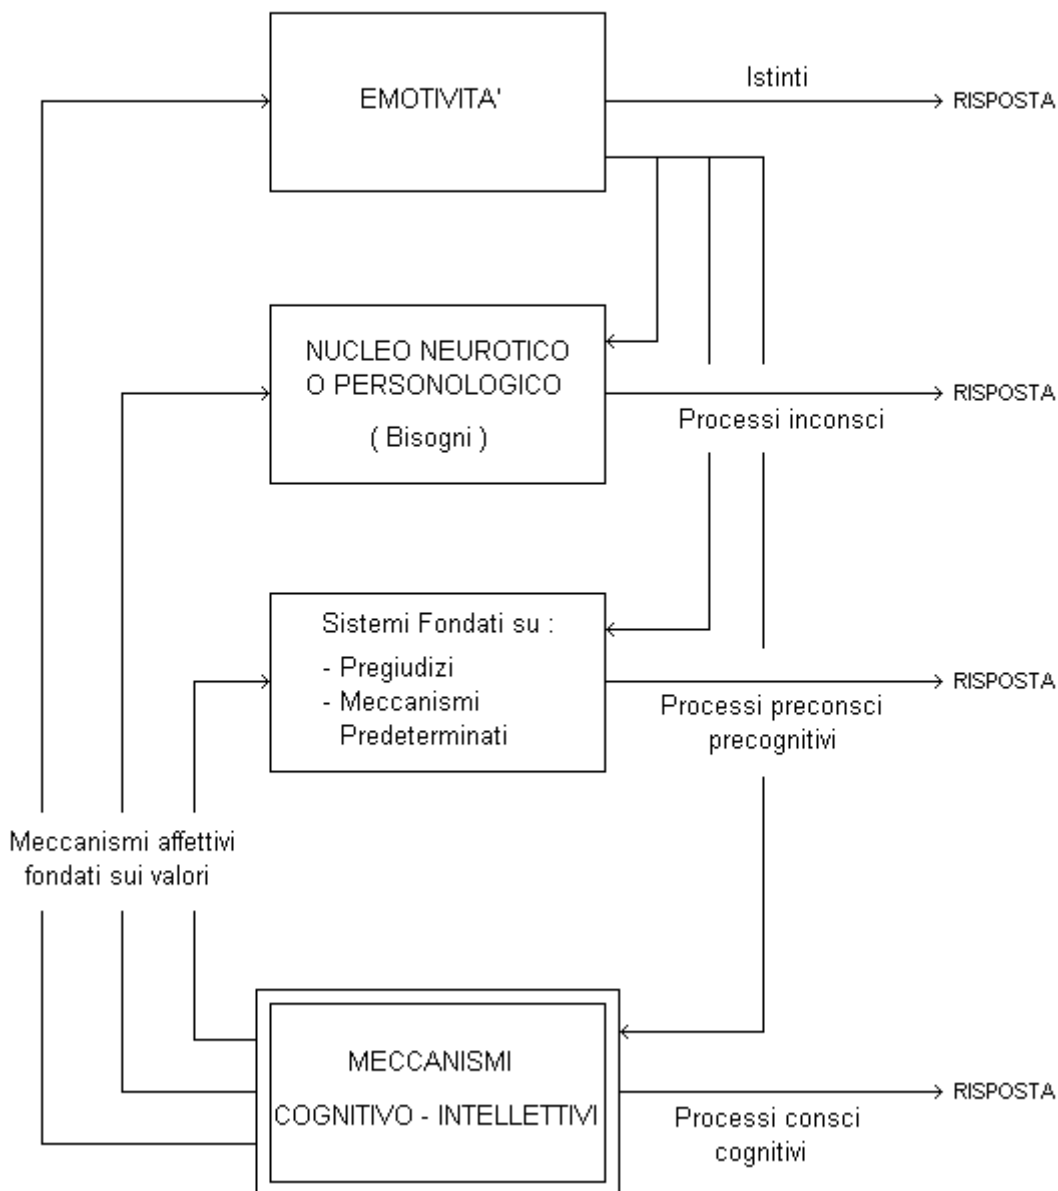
EMOTIVITA'

Istinti

RISPOSTA

NUCLEO NEUROTICO O PERSONOLOGICO

( Bisogni )

RISPOSTA

Processi inconsci

Sistemi Fondati su :

- Pregiudizi
- Meccanismi Predeterminati

RISPOSTA

Processi preconsci precognitivi

Meccanismi affettivi fondati sui valori

MECCANISMI

COGNITIVO - INTELLETTIVI

RISPOSTA

Processi consci cognitivi